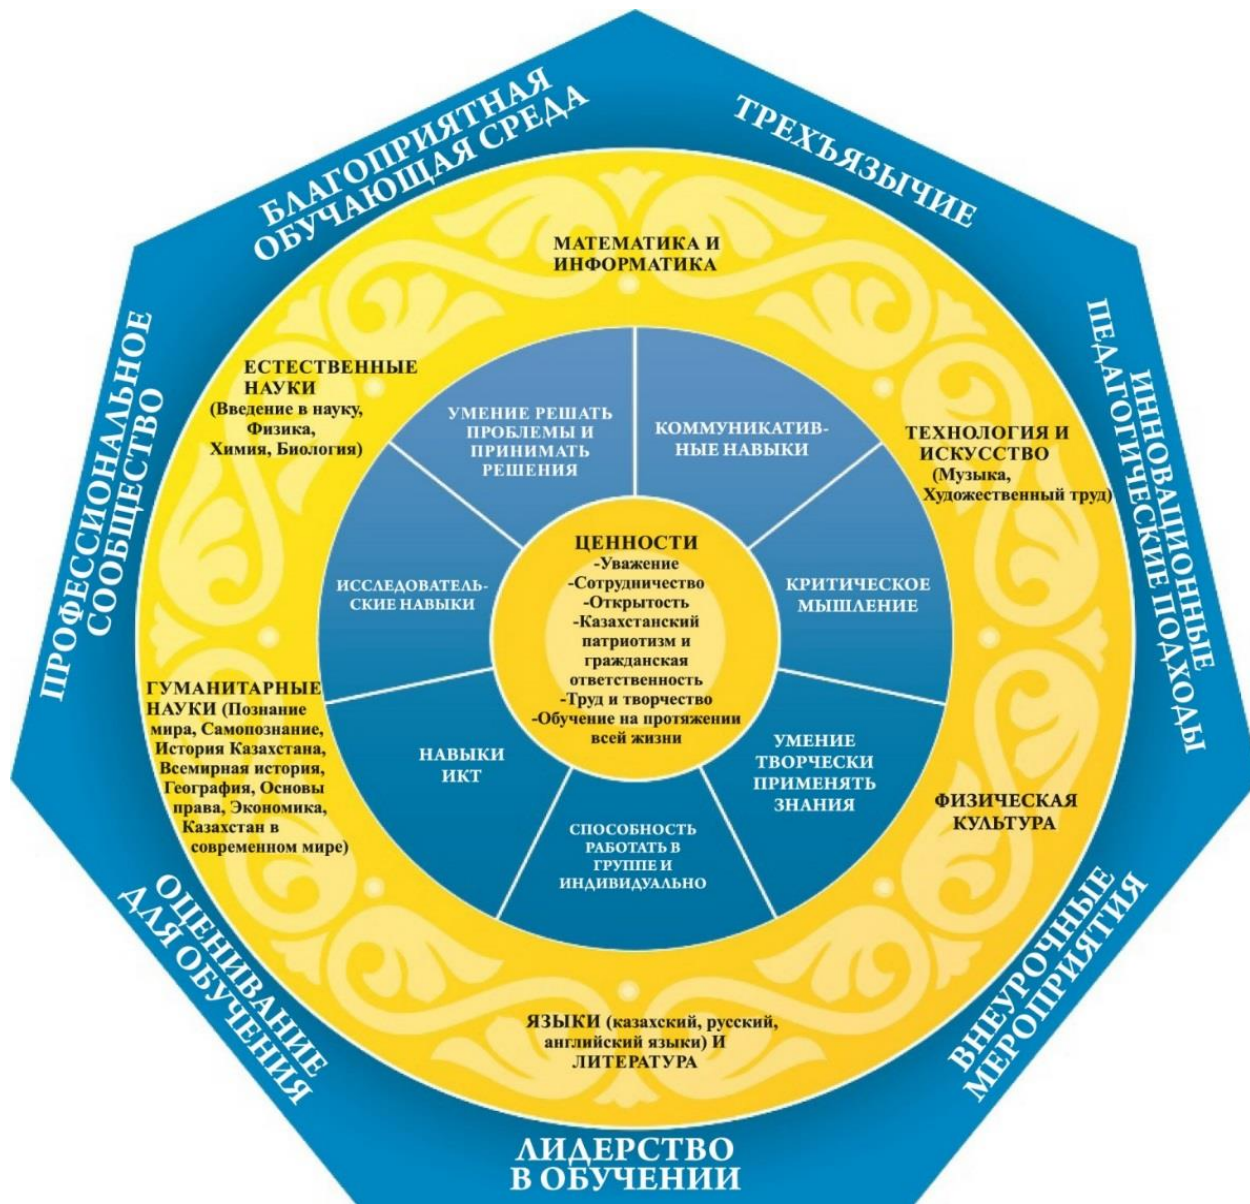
БЛАГОПРИЯТНАЯ ОБУЧАЮЩАЯ СРЕДА

ТРЕХЪЯЗЫЧИЕ

ИННОВАЦИОННЫЕ ПЕДАГОГИЧЕСКИЕ ПОДХОДЫ

ВНЕУРОЧНЫЕ МЕРОПРИЯТИЯ

ЛИДЕРСТВО В ОБУЧЕНИИ

ОЦЕНИВАНИЕ ДЛЯ ОБУЧЕНИЯ

ПРОФЕССИОНАЛЬНОЕ СООБЩЕСТВО

МАТЕМАТИКА И ИНФОРМАТИКА

ТЕХНОЛОГИЯ И ИСКУССТВО (Музыка, Художественный труд)

ФИЗИЧЕСКАЯ КУЛЬТУРА

ЯЗЫКИ (казахский, русский, английский языки) И ЛИТЕРАТУРА

ГУМАНИТАРНЫЕ НАУКИ (Познание мира, Самопознание, История Казахстана, Всемирная история, География, Основы права, Экономика, Казахстан в современном мире)

ЕСТЕСТВЕННЫЕ НАУКИ (Введение в науку, Физика, Химия, Биология)

УМЕНИЕ РЕШАТЬ ПРОБЛЕМЫ И ПРИНИМАТЬ РЕШЕНИЯ

КОММУНИКАТИВНЫЕ НАВЫКИ

КРИТИЧЕСКОЕ МЫШЛЕНИЕ

УМЕНИЕ ТВОРЧЕСКИ ПРИМЕНЯТЬ ЗНАНИЯ

СПОСОБНОСТЬ РАБОТАТЬ В ГРУППЕ И ИНДИВИДУАЛЬНО

НАВЫКИ ИКТ

ИССЛЕДОВАТЕЛЬСКИЕ НАВЫКИ

ЦЕННОСТИ
-Уважение
-Сотрудничество
-Открытость
-Казахстанский патриотизм и гражданская ответственность
-Труд и творчество
-Обучение на протяжении всей жизни